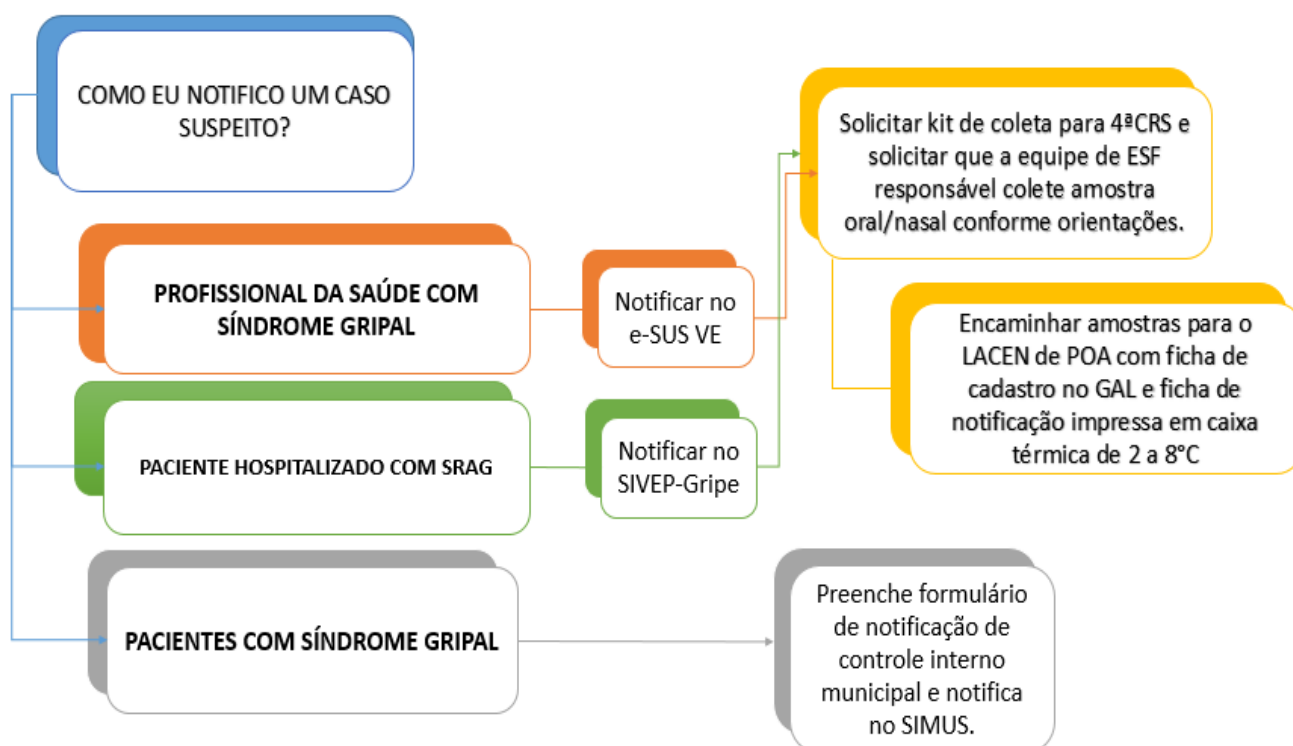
COMO EU NOTIFICO UM CASO SUSPEITO?

PROFISSIONAL DA SAÚDE COM SÍNDROME GRIPAL

Notificar no e-SUS VE

PACIENTE HOSPITALIZADO COM SRAG

Notificar no SIVEP-Gripe

Solicitar kit de coleta para 4ªCRS e solicitar que a equipe de ESF responsável colete amostra oral/nasal conforme orientações.

Encaminhar amostras para o LACEN de POA com ficha de cadastro no GAL e ficha de notificação impressa em caixa térmica de 2 a 8°C

PACIENTES COM SÍNDROME GRIPAL

Preenche formulário de notificação de controle interno municipal e notifica no SIMUS.